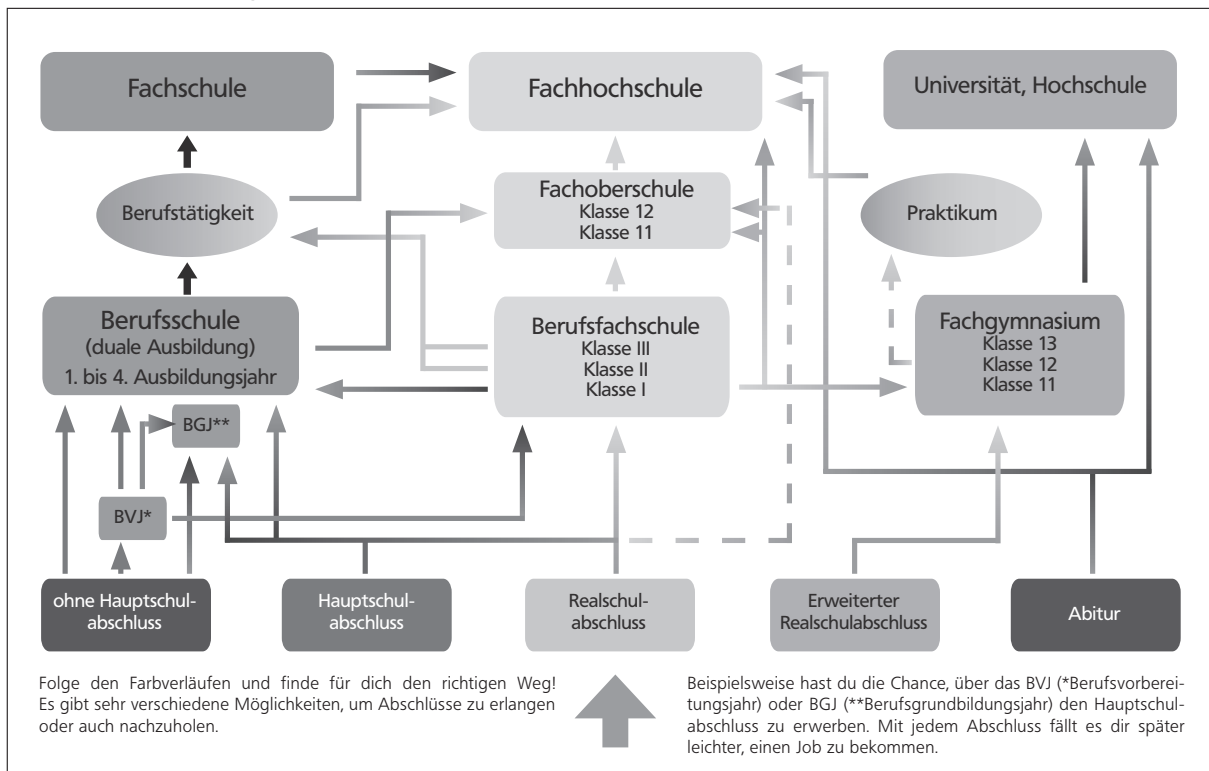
Fachschule

Fachhochschule

Universität, Hochschule

Berufstätigkeit

Fachoberschule
Klasse 12
Klasse 11

Praktikum

Berufsschule
(duale Ausbildung)
1. bis 4. Ausbildungsjahr

Berufsfachschule
Klasse III
Klasse II
Klasse I

Fachgymnasium
Klasse 13
Klasse 12
Klasse 11

BGJ**

BVJ*

ohne Hauptschulabschluss

Hauptschulabschluss

Realschulabschluss

Erweiterter Realschulabschluss

Abitur

Folge den Farbverläufen und finde für dich den richtigen Weg! Es gibt sehr verschiedene Möglichkeiten, um Abschlüsse zu erlangen oder auch nachzuholen.

Beispielsweise hast du die Chance, über das BVJ (*Berufsvorbereitungsjahr) oder BGJ (**Berufsgrundbildungsjahr) den Hauptschulabschluss zu erwerben. Mit jedem Abschluss fällt es dir später leichter, einen Job zu bekommen.